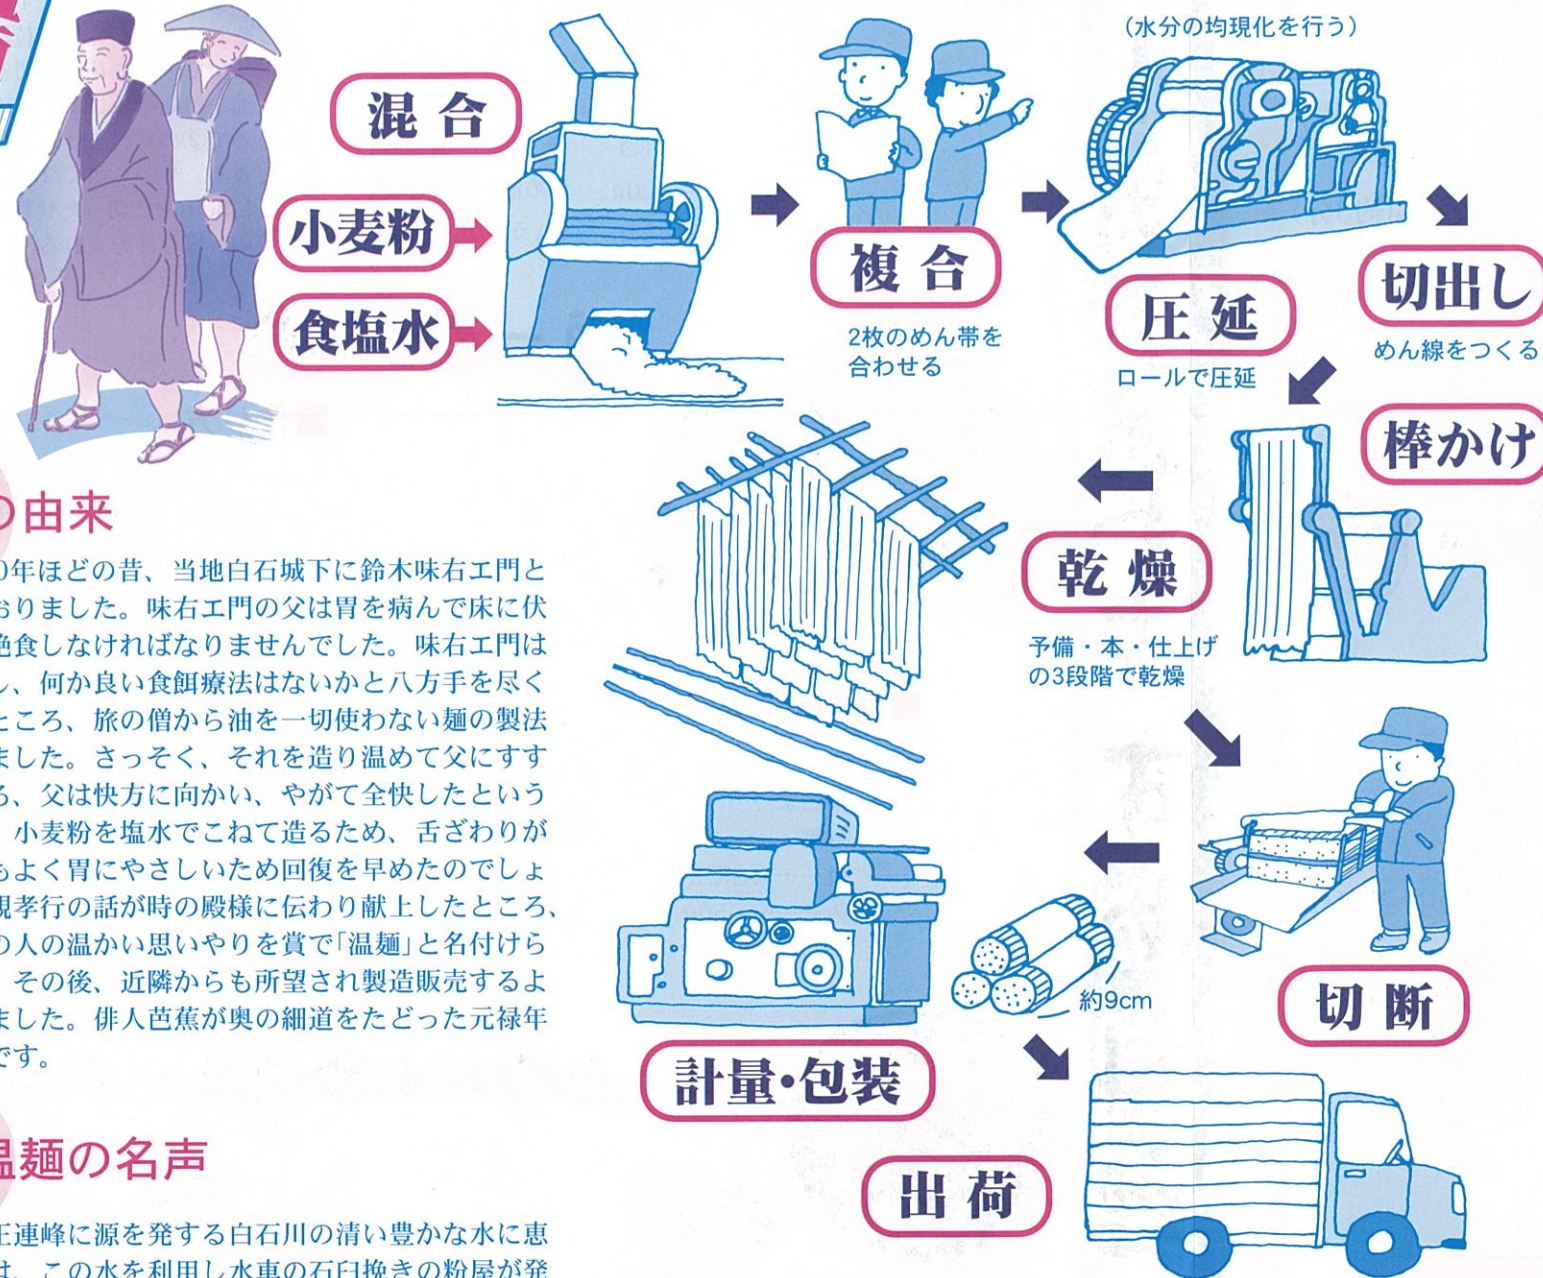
(水分の均現化を行う)

混合

小麦粉

食塩水

複合

2枚のめん帯を合わせる

圧延

ロールで圧延

切出し

めん線をつくる

棒かけ

乾燥

予備・本・仕上げの3段階で乾燥

切断

約9cm

計量・包装

出荷

の由来

0年ほどの昔、当地白石城下に鈴木味右エ門とおりました。味右エ門の父は胃を病んで床に伏絶食しなければなりませんでした。味右エ門はし、何か良い食餌療法はないかと八方手を尽くところ、旅の僧から油を一切使わない麺の製法ました。さっそく、それを造り温めて父にすすろ、父は快方に向かい、やがて全快したという 小麦粉を塩水でこねて造るため、舌ざわりがもよく胃にやさしいため回復を早めたのでしょ親孝行の話が時の殿様に伝わり献上したところ、の人の温かい思いやりを賞で「温麺」と名付けら その後、近隣からも所望され製造販売するよました。俳人芭蕉が奥の細道をたどった元禄年です。

温麺の名声

王連峰に源を発する白石川の清い豊かな水に恵は、この水を利用し水車の石臼挽きの粉屋が発